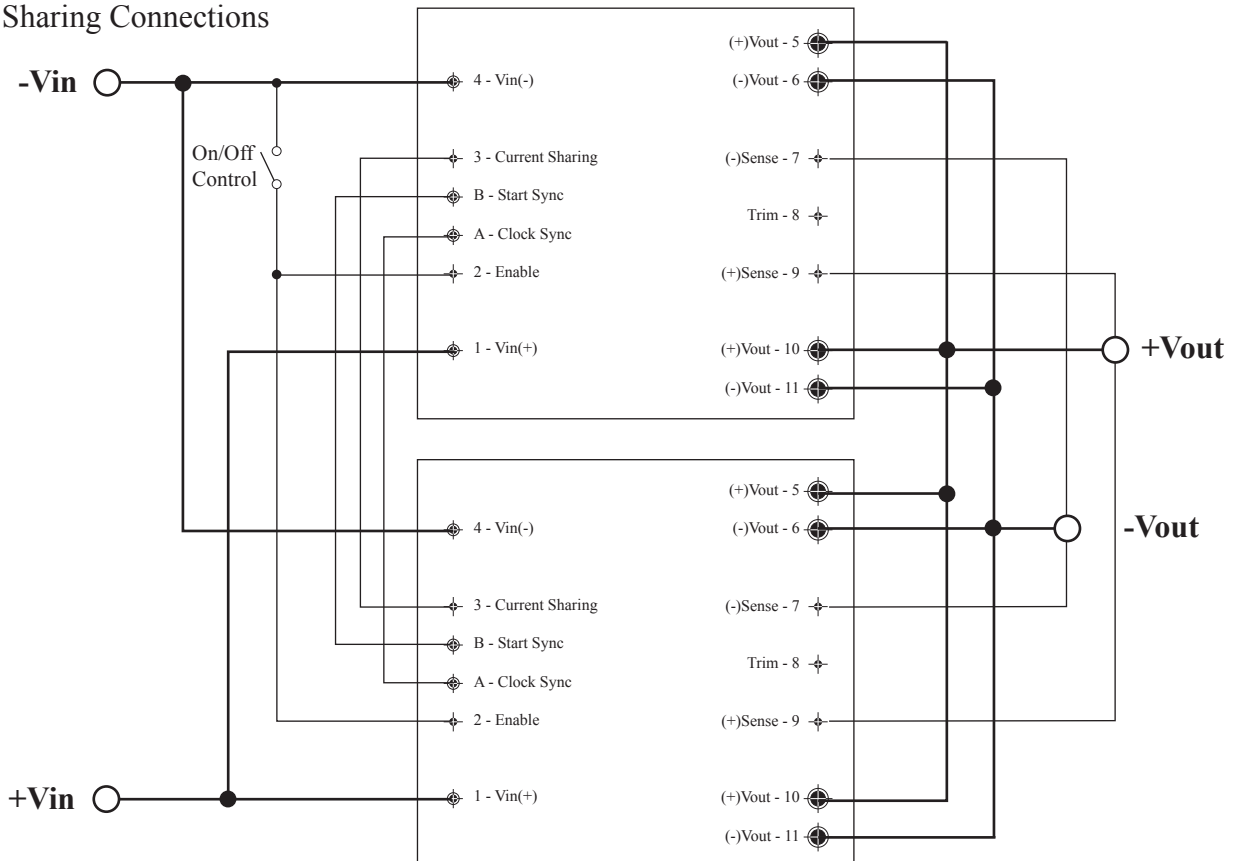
Sharing Connections

-Vin

On/Off Control

4 - Vin(-)

3 - Current Sharing

B - Start Sync

A - Clock Sync

2 - Enable

1 - Vin(+)

(+)Vout - 5

(-)Vout - 6

(-)Sense - 7

Trim - 8

(+)Sense - 9

(+)Vout - 10

(-)Vout - 11

+Vout

4 - Vin(-)

3 - Current Sharing

B - Start Sync

A - Clock Sync

2 - Enable

1 - Vin(+)

(+)Vout - 5

(-)Vout - 6

(-)Sense - 7

Trim - 8

(+)Sense - 9

(+)Vout - 10

(-)Vout - 11

-Vout

+Vin